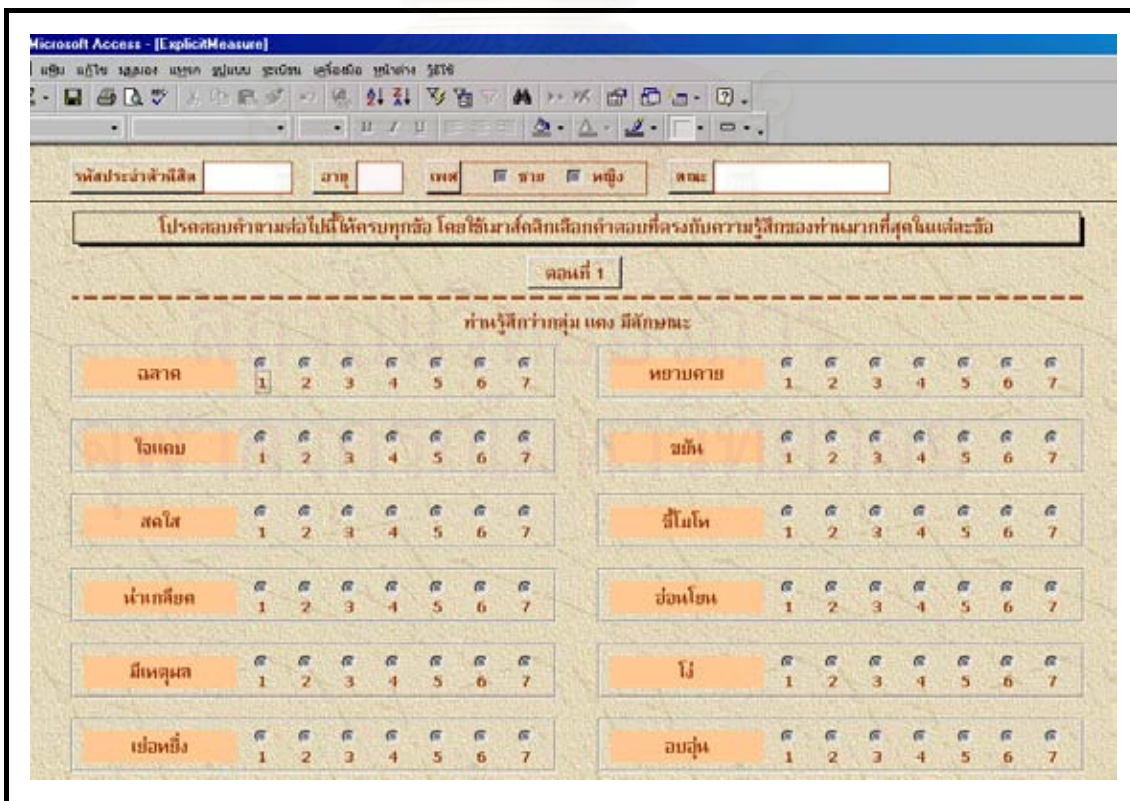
Microsoft Access - [ExplicitMeasure]

แฟ้ม แก้ไข มุมมอง แทรก รูปแบบ ระเบียน เครื่องมือ หน้าต่าง วิธีใช้

รหัสประจำตัวนิสิต | อายุ | เพศ ชาย หญิง | คณะ

โปรดตอบคำถามต่อไปนี้ให้ครบทุกข้อ โดยใช้เมาส์คลิกเลือกคำตอบที่ตรงกับความรู้สึกของท่านมากที่สุดในแต่ละข้อ

ตอนที่ 1

ท่านรู้สึกว่ากลุ่ม แดง มีลักษณะ

ฉลาด 1 2 3 4 5 6 7
หยาบคาย 1 2 3 4 5 6 7

ใจแคบ 1 2 3 4 5 6 7
ขยัน 1 2 3 4 5 6 7

สดใส 1 2 3 4 5 6 7
ขี้โมโห 1 2 3 4 5 6 7

น่ารังเกียจ 1 2 3 4 5 6 7
อ่อนโยน 1 2 3 4 5 6 7

มีเหตุผล 1 2 3 4 5 6 7
โง่ 1 2 3 4 5 6 7

เย่อหยิ่ง 1 2 3 4 5 6 7
อบอุ่น 1 2 3 4 5 6 7